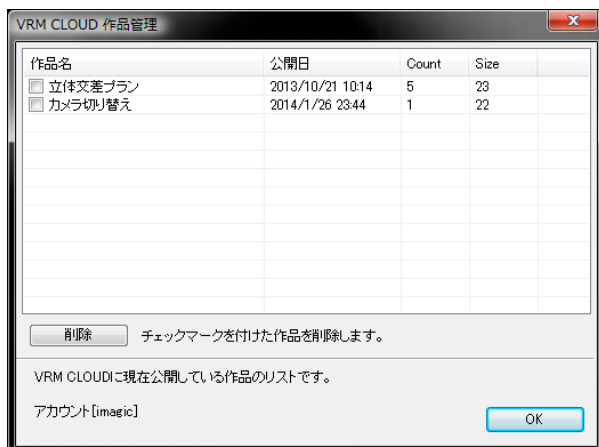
VRM CLOUD 作品管理

| 作品名 | 公開日 | Count | Size |
|---|---|---|---|
| 立体交差プラン | 2013/10/21 10:14 | 5 | 23 |
| カメラ切り替え | 2014/1/26 23:44 | 1 | 22 |

削除 チェックマークを付けた作品を削除します。

VRM CLOUDに現在公開している作品のリストです。

アカウント[imagic]

OK